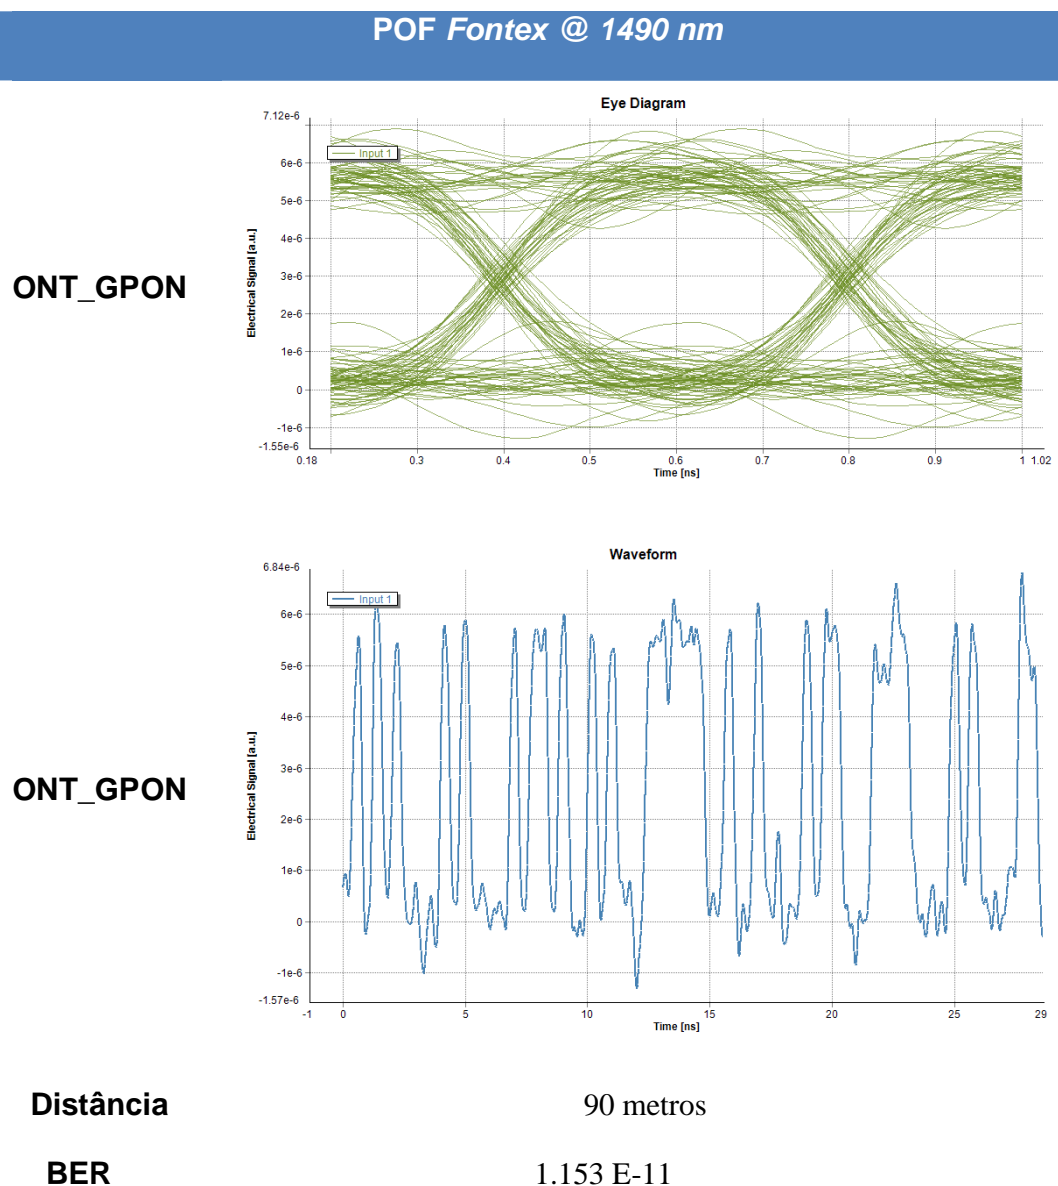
POF *Fontex @ 1490 nm*

ONT_GPON

Eye Diagram

Input 1

7.12e-6
6e-6
5e-6
4e-6
3e-6
2e-6
1e-6
0
-1e-6
-1.55e-6

Electrical Signal [a.u.]

0.18
0.3
0.4
0.5
0.6
0.7
0.8
0.9
1
1.02

Time [ns]

ONT_GPON

Waveform

Input 1

6.84e-6
6e-6
5e-6
4e-6
3e-6
2e-6
1e-6
0
-1e-6
-1.57e-6

Electrical Signal [a.u.]

-1
0
5
10
15
20
25
29

Time [ns]

Distância 90 metros

BER 1.153 E-11